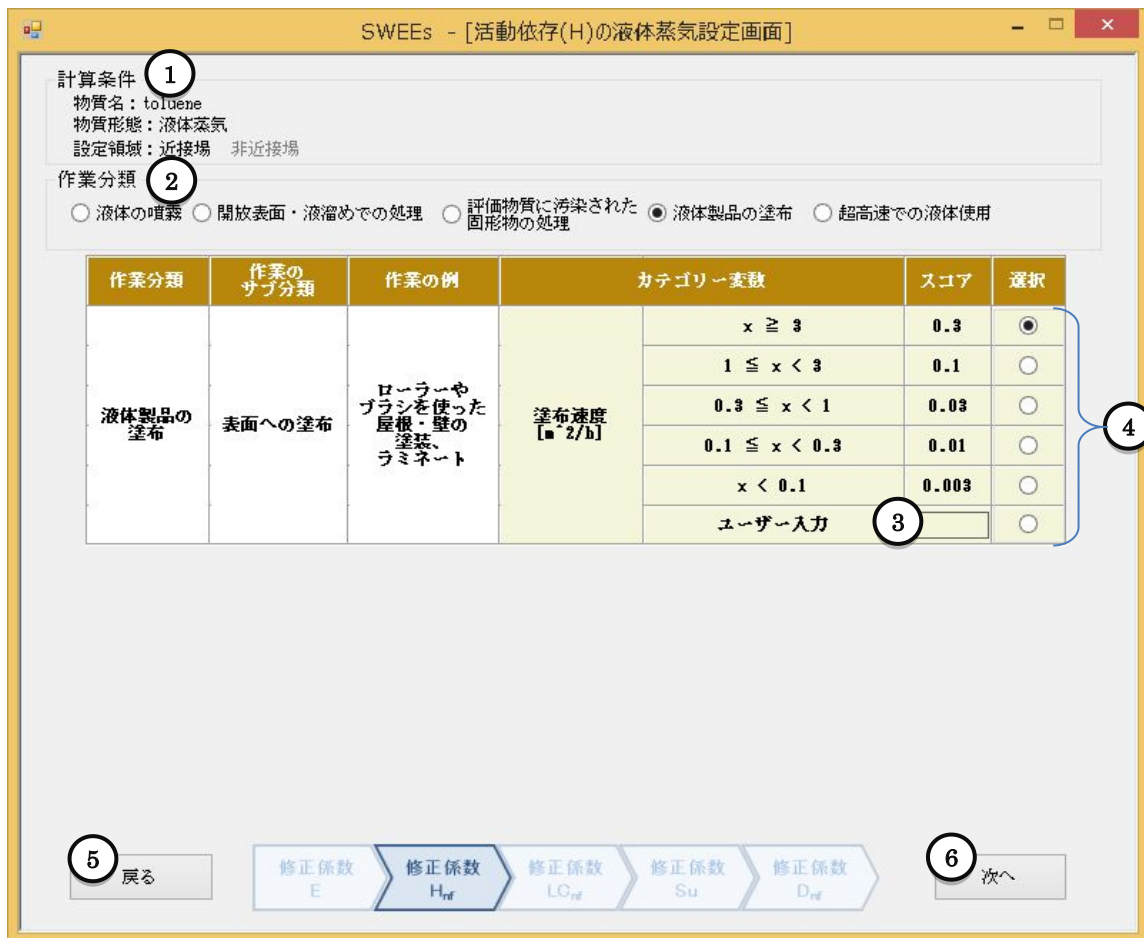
SWEEs - [活動依存(H)の液体蒸気設定画面]

計算条件 1
物質名：toluene
物質形態：液体蒸気
設定領域：近接場 非近接場

作業分類 2
○ 液体の噴霧 ○ 開放表面・液溜めでの処理 ○ 評価物質に汚染された固形物の処理 ◉ 液体製品の塗布 ○ 超高速での液体使用

| 作業分類 | 作業のサブ分類 | 作業の例 | カテゴリー変数 | | スコア | 選択 |
|---|---|---|---|---|---|---|
| 液体製品の塗布 | 表面への塗布 | ローラーやブラシを使った屋根・壁の塗装、ラミネート | 塗布速度 [m^2/h] | $x \geqq 3$ | 0.3 | ◉ |
| | | | | $1 \leqq x < 3$ | 0.1 | ○ |
| | | | | $0.3 \leqq x < 1$ | 0.03 | ○ |
| | | | | $0.1 \leqq x < 0.3$ | 0.01 | ○ |
| | | | | $x < 0.1$ | 0.003 | ○ |
| | | | | ユーザー入力 | 3 | ○ |

4

5 戻る

修正係数 E
修正係数 $H_{nf}$
修正係数 $LC_{nf}$
修正係数 Su
修正係数 $D_{nf}$

6 次へ